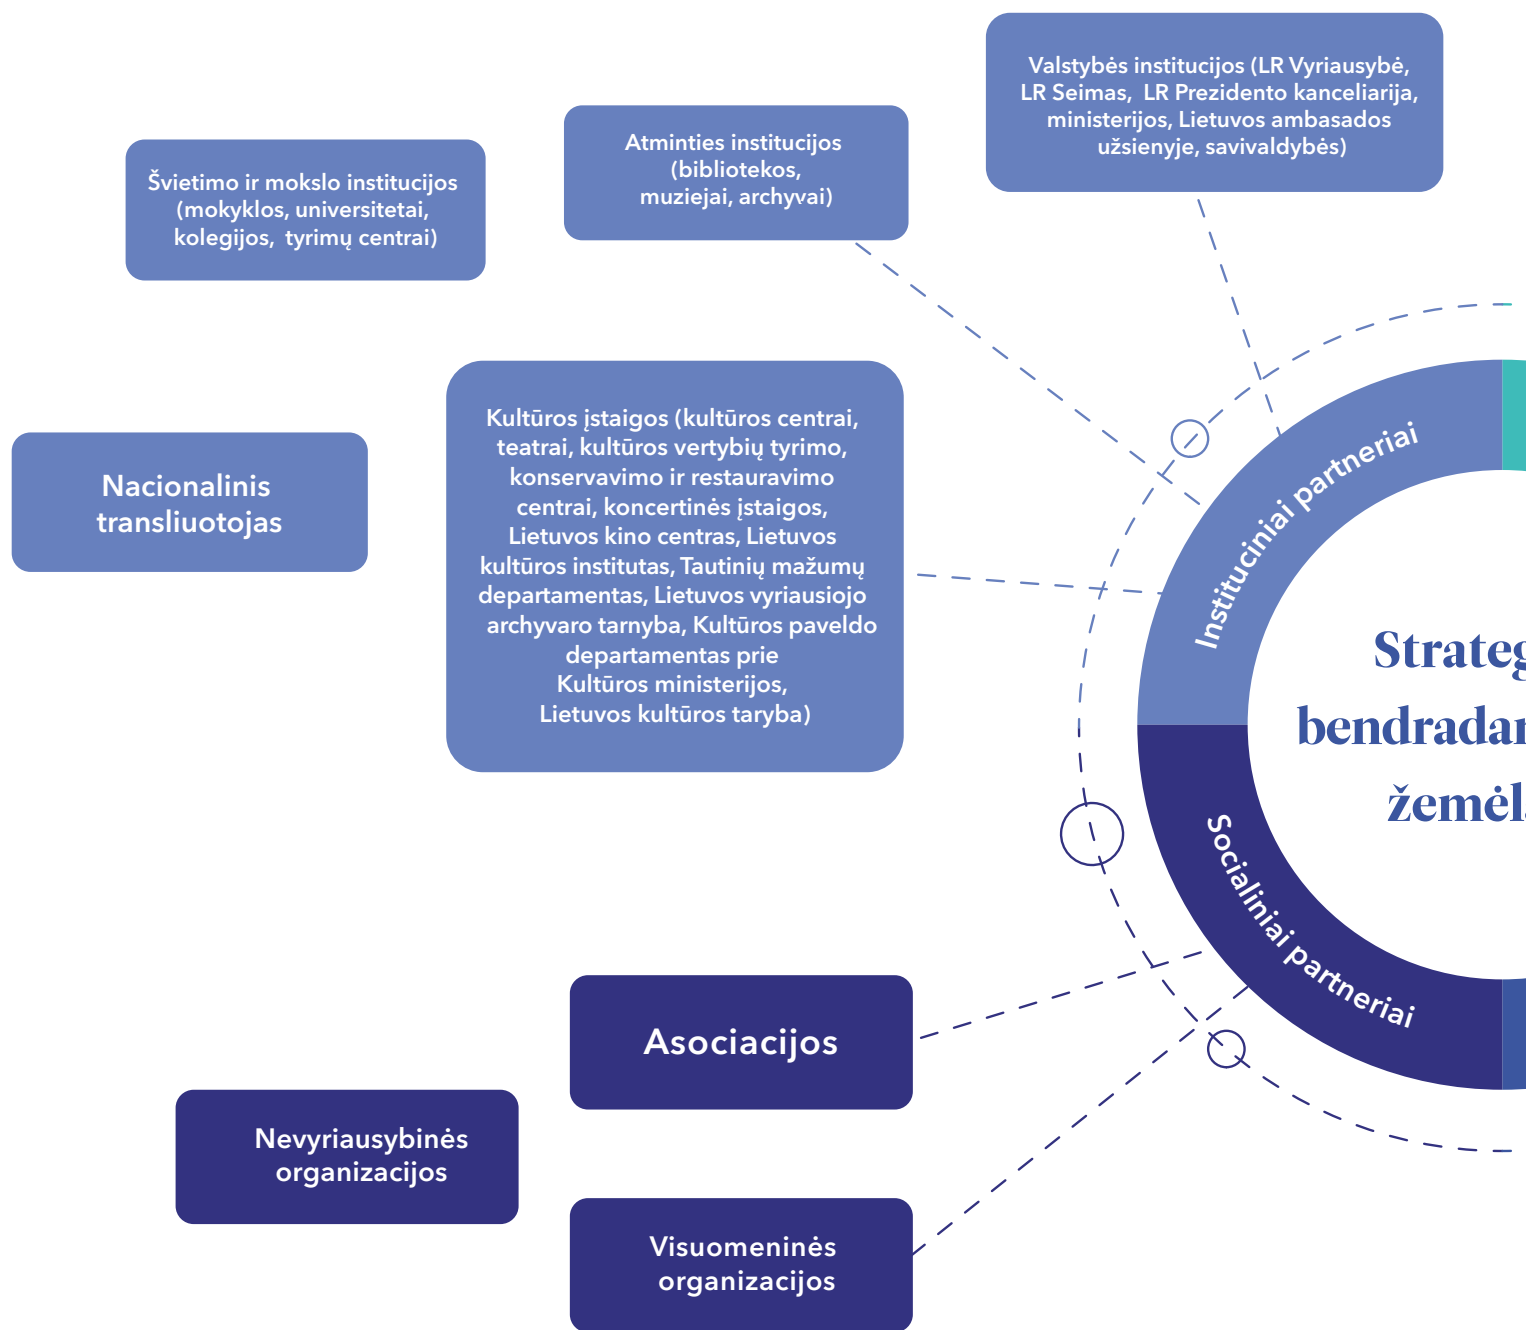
Valstybės institucijos (LR Vyriausybė, LR Seimas, LR Prezidento kanceliarija, ministerijos, Lietuvos ambasados užsienyje, savivaldybės)

Atminties institucijos (bibliotekos, muziejai, archyvai)

Švietimo ir mokslo institucijos (mokyklos, universitetai, kolegijos, tyrimų centrai)

Kultūros įstaigos (kultūros centrai, teatrai, kultūros vertybių tyrimo, konservavimo ir restauravimo centrai, koncertinės įstaigos, Lietuvos kino centras, Lietuvos kultūros institutas, Tautinių mažumų departamentas, Lietuvos vyriausiojo archyvaro tarnyba, Kultūros paveldo departamentas prie Kultūros ministerijos, Lietuvos kultūros taryba)

Nacionalinis transliuotojas

Instituciniai partneriai

Strateg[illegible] bendradar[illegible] žemėl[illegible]

Socialiniai partneriai

Asociacijos

Nevyriausybinės organizacijos

Visuomeninės organizacijos